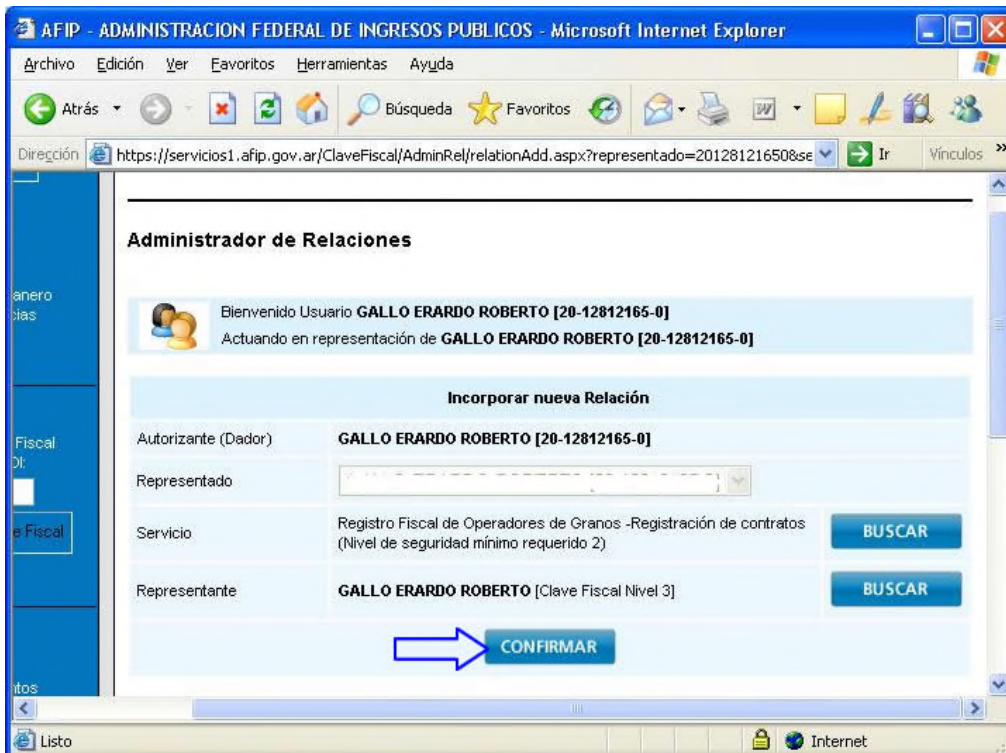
AFIP - ADMINISTRACION FEDERAL DE INGRESOS PUBLICOS - Microsoft Internet Explorer

Archivo Edición Ver Favoritos Herramientas Ayuda

Atrás Búsqueda Favoritos

Dirección https://servicios1.afip.gov.ar/ClaveFiscal/AdminRel/relationAdd.aspx?representado=20128121650&se Ir Vínculos

anero
cias

Fiscal
DI:

e Fiscal

itos

Administrador de Relaciones

Bienvenido Usuario GALLO ERARDO ROBERTO [20-12812165-0]
Actuando en representación de GALLO ERARDO ROBERTO [20-12812165-0]

Incorporar nueva Relación

| | | |
|---|---|---|
| Autorizante (Dador) | GALLO ERARDO ROBERTO [20-12812165-0] | |
| Representado | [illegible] | |
| Servicio | Registro Fiscal de Operadores de Granos -Registración de contratos (Nivel de seguridad mínimo requerido 2) | BUSCAR |
| Representante | GALLO ERARDO ROBERTO [Clave Fiscal Nivel 3] | BUSCAR |

CONFIRMAR

Listo Internet